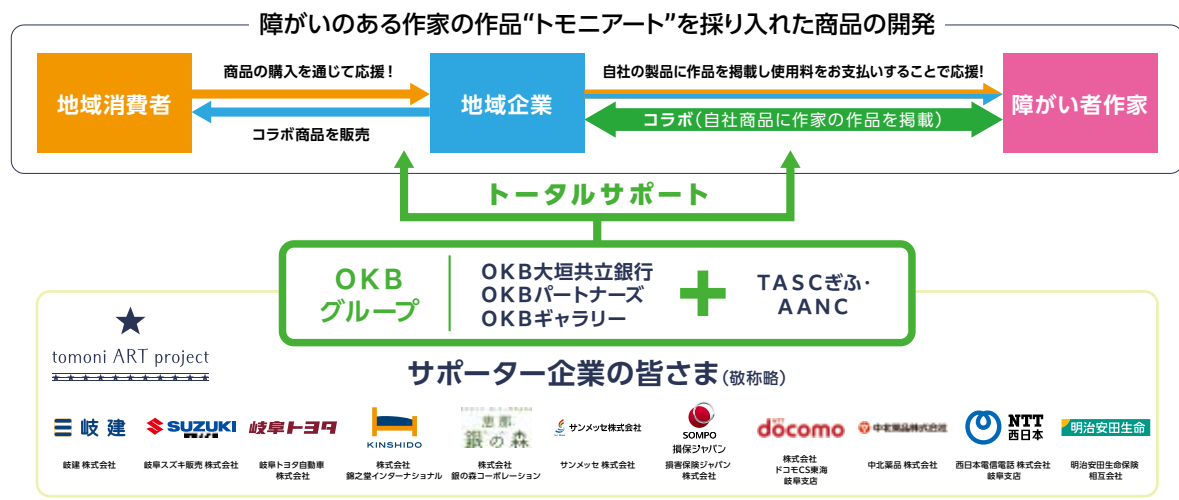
障がいのある作家の作品“トモニアート”を採り入れた商品の開発

地域消費者

商品の購入を通じて応援！

コラボ商品を販売

地域企業

自社の製品に作品を掲載し使用料をお支払いすることで応援！

コラボ（自社商品に作家の作品を掲載）

障がい者作家

トータルサポート

OKB グループ

OKB大垣共立銀行
OKBパートナーズ
OKBギャラリー

TASCぎふ・AANC

tomoni ART project

サポーター企業の皆さま（敬称略）

岐建

SUZUKI

岐阜トヨタ

KINSHIDO

銀の森

サンメッセ株式会社

SOMPO 損保ジャパン

docomo

中北薬品株式会社

NTT 西日本

明治安田生命

岐建 株式会社

岐阜スズキ販売 株式会社

岐阜トヨタ自動車 株式会社

株式会社 錦之堂インターナショナル

株式会社 銀の森コーポレーション

サンメッセ 株式会社

損害保険ジャパン 株式会社

株式会社 ドコモCS東海 岐阜支店

中北薬品 株式会社

西日本電信電話 株式会社 岐阜支店

明治安田生命保険 相互会社